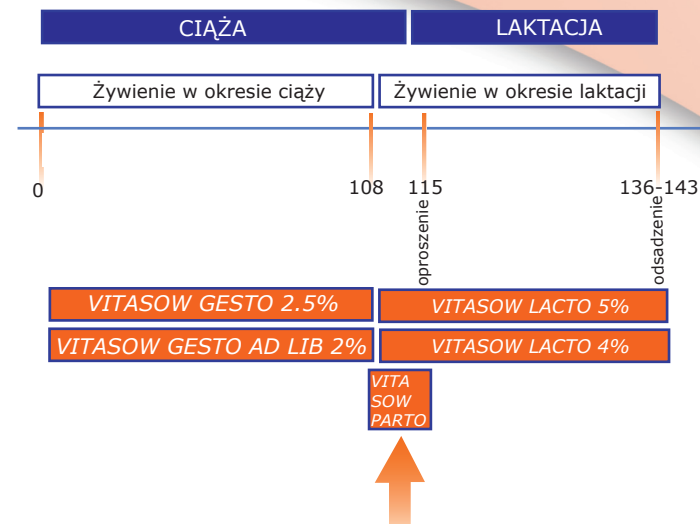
CIĄŻA

LAKTACJA

Żywienie w okresie ciąży

Żywienie w okresie laktacji

0

108

115

136-143

oproszenie

odsadzenie

VITASOW GESTO 2.5%

VITASOW LACTO 5%

VITASOW GESTO AD LIB 2%

VITASOW LACTO 4%

VITA SOW PARTO